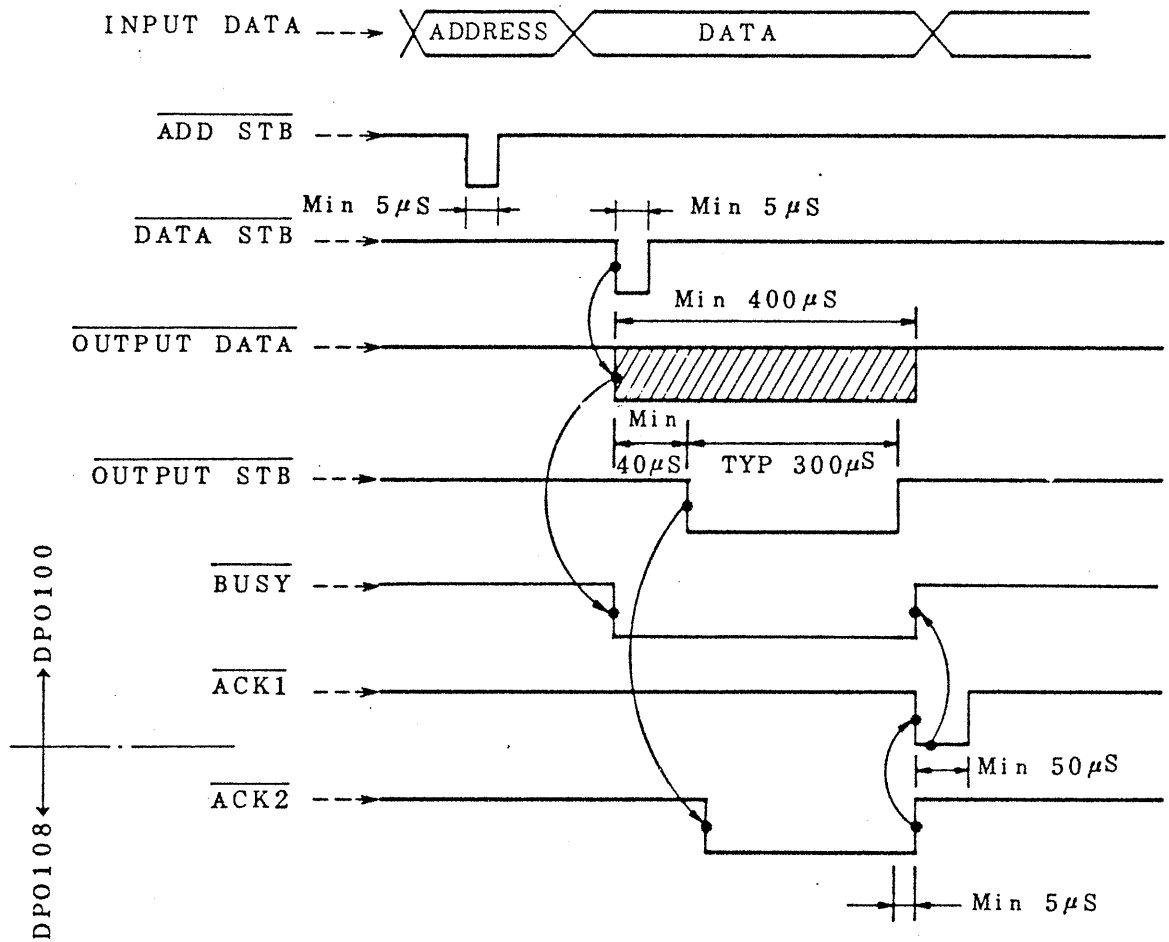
INPUT DATA
ADDRESS
DATA
$\overline{\text{ADD STB}}$
Min 5μS
Min 5μS
$\overline{\text{DATA STB}}$
Min 400μS
$\overline{\text{OUTPUT DATA}}$
Min
40μS
TYP 300μS
$\overline{\text{OUTPUT STB}}$
$\overline{\text{BUSY}}$
$\overline{\text{ACK1}}$
Min 50μS
$\overline{\text{ACK2}}$
Min 5μS
DPO100
DPO108